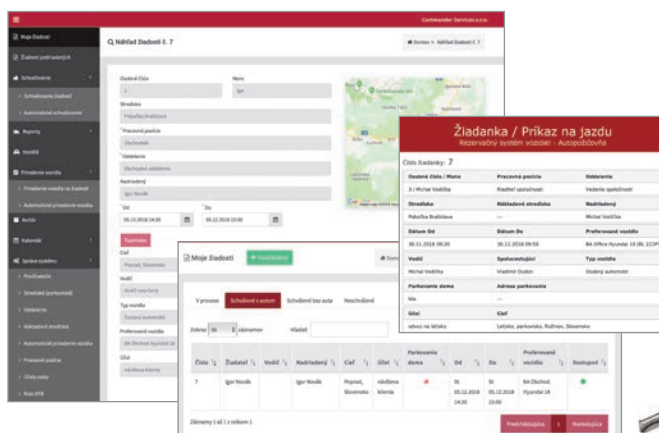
Commander Services s.r.o.

Moje žiadosti
Žiadosti podriadených
Schvaľovanie
Schvaľovanie žiadostí
Automatické schvaľovanie
Reporty
Vozidlá
Prideľovanie vozidla
Prideľovanie vozidla na žiadosti
Automatické prideľovanie vozidla
Archív
Kalendár
Správa systému
Používatelia
Strediská (pracoviská)
Oddelenia
Nákladové strediská
Automatické prideľovanie vozidla
Pracovné pozície
Účely cesty
Rola SPA

Náhľad žiadosti č. 7
Domov > Náhľad žiadosti č. 7

Osobné číslo
Meno
Igor
Stredisko
Pobočka Bratislava
Pracovná pozícia
Obchodník
Oddelenie
Obchodné oddelenie
Nadriadený
Igor Novák
Od
05.12.2018 14:00
Do
05.12.2018 15:00
Cieľ
Poprad, Slovensko
Vodič
Typ vozidla
Preferované vozidlo
Účel

Žiadanka / Príkaz na jazdu
Rezervačný systém vozidiel - Autopožičovňa
Číslo žiadanky: 7

| Osobné číslo / Meno | Pracovná pozícia | Oddelenie |
|---|---|---|
| 3 / Michal Vodička | Riaditeľ spoločnosti | Vedenie spoločnosti |
| Stredisko | Nákladové stredisko | Nadriadený |
| Pobočka Bratislava | --- | Michal Vodička |
| Dátum Od | Dátum Do | Preferované vozidlo |
| 30.11.2018 09:30 | 30.11.2018 09:58 | BA Office Hyundai i30 (BL 222 |
| Vodič | Spolucestujúci | Typ vozidla |
| Michal Vodička | Vladimír Oudon | Osobný automobil |
| Parkovanie doma | Adresa parkovania | |
| Nie | --- | |
| Účel | Cieľ | |
| odvoz na letisko | Letisko, parkovisko, Ružinov, Slovensko | |

Moje žiadosti
+ Nová žiadosť
Dom

V procese | Schválené s autom | Schválené bez auta | Neschválené

Zobraziť 50 záznamov
Hľadať:

| Číslo | Žiadateľ | Vodič | Nadriadený | Cieľ | Účel | Parkovanie doma | Od | Do | Preferované vozidlo | Dostupné |
|---|---|---|---|---|---|---|---|---|---|---|
| 7 | Igor Novák | | Igor Novák | Poprad, Slovensko | návšteva klienta | | St 05.12.2018 14:00 | St 05.12.2018 15:00 | BA Obchod Hyundai i30 | |

Záznamy 1 až 1 z celkom 1
Predchádzajúca 1 Nasledujúca